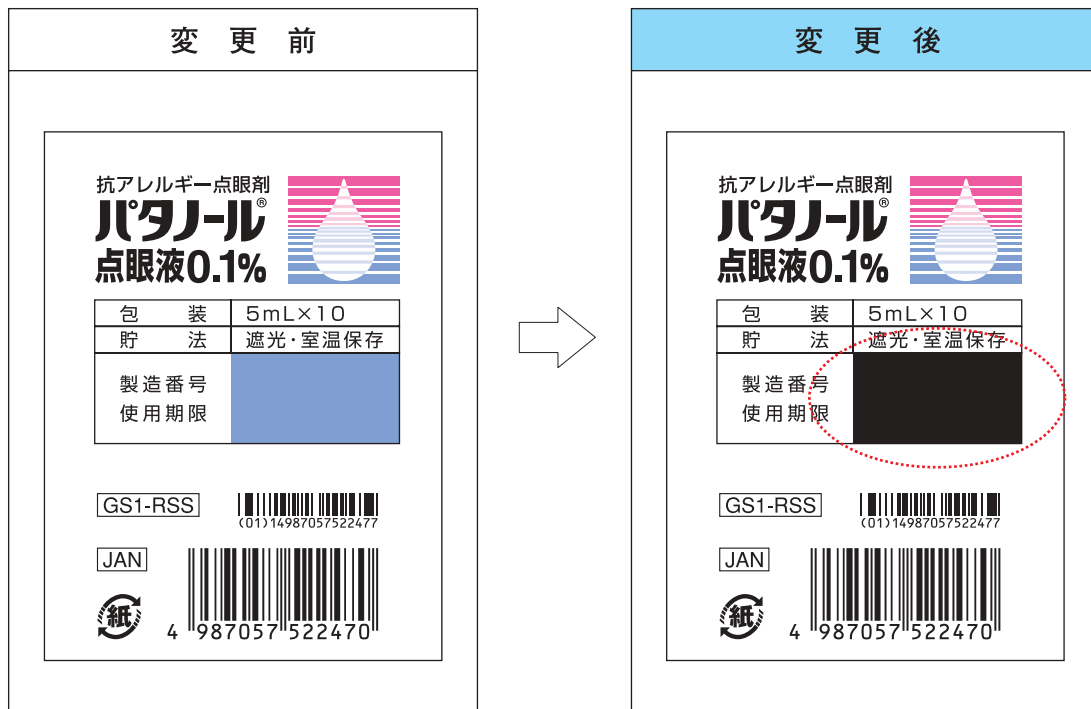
変　更　前

抗アレルギー点眼剤
パタノール®
点眼液0.1%

| 包　装 | 5mL×10 |
|---|---|
| 貯　法 | 遮光・室温保存 |
| 製造番号 使用期限 | |

GS1-RSS
(01)14987057522477

JAN
紙
4 987057 522470

変　更　後

抗アレルギー点眼剤
パタノール®
点眼液0.1%

| 包　装 | 5mL×10 |
|---|---|
| 貯　法 | 遮光・室温保存 |
| 製造番号 使用期限 | |

GS1-RSS
(01)14987057522477

JAN
紙
4 987057 522470